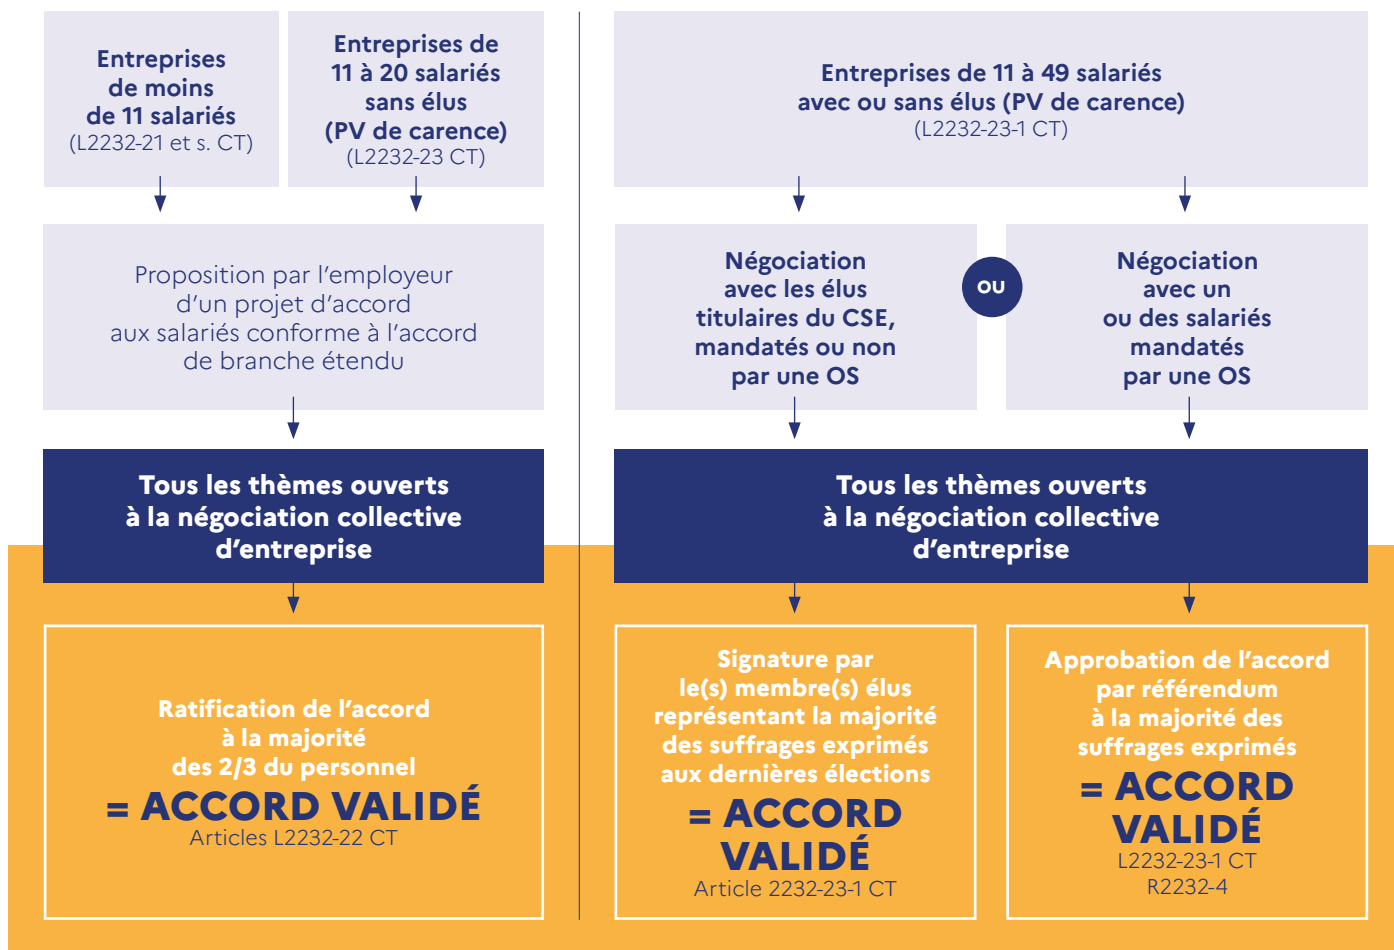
Entreprises de moins de 11 salariés
(L2232-21 et s. CT)

Entreprises de 11 à 20 salariés sans élus (PV de carence)
(L2232-23 CT)

Proposition par l'employeur d'un projet d'accord aux salariés conforme à l'accord de branche étendu

Tous les thèmes ouverts à la négociation collective d'entreprise

Ratification de l'accord à la majorité des 2/3 du personnel
= ACCORD VALIDÉ
Articles L2232-22 CT

Entreprises de 11 à 49 salariés avec ou sans élus (PV de carence)
(L2232-23-1 CT)

Négociation avec les élus titulaires du CSE, mandatés ou non par une OS

OU

Négociation avec un ou des salariés mandatés par une OS

Tous les thèmes ouverts à la négociation collective d'entreprise

Signature par le(s) membre(s) élus représentant la majorité des suffrages exprimés aux dernières élections
= ACCORD VALIDÉ
Article 2232-23-1 CT

Approbation de l'accord par référendum à la majorité des suffrages exprimés
= ACCORD VALIDÉ
L2232-23-1 CT
R2232-4